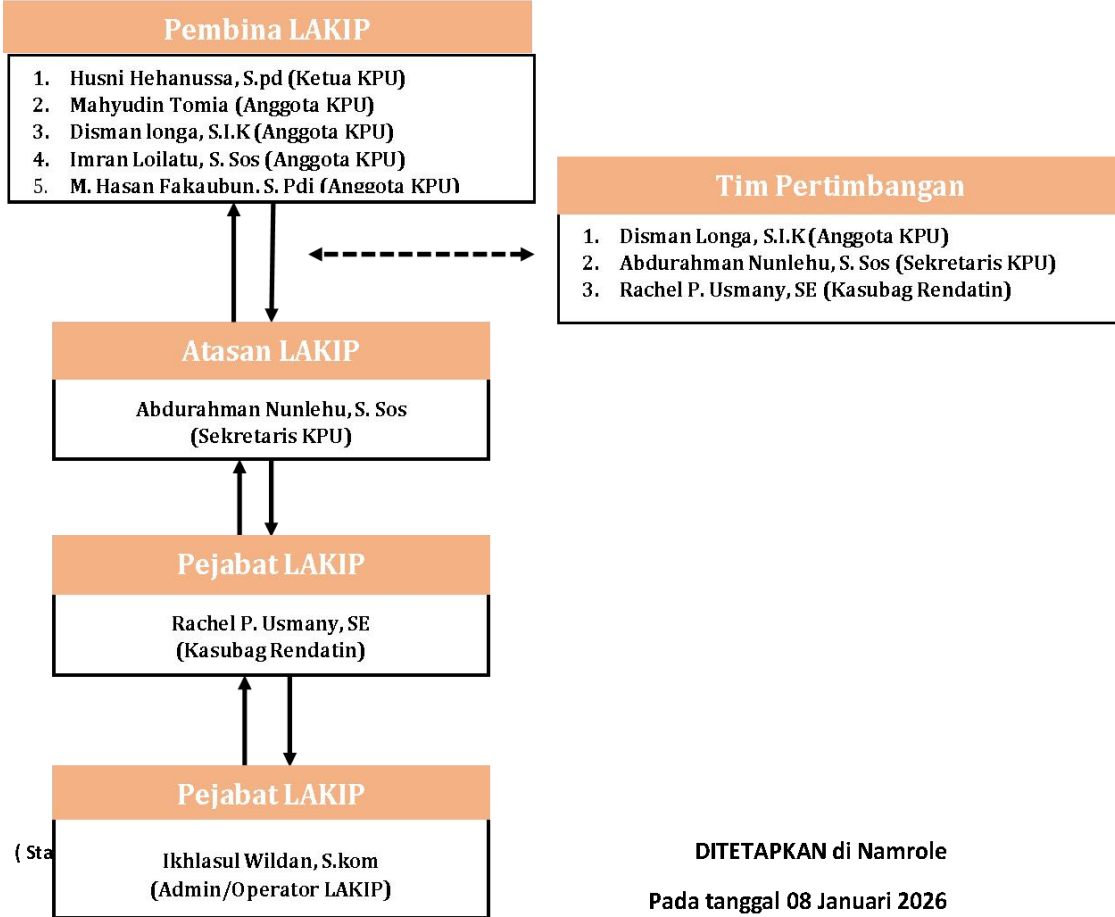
Pembina LAKIP

1. Husni Hehanussa, S.pd (Ketua KPU)
2. Mahyudin Tomia (Anggota KPU)
3. Disman longa, S.I.K (Anggota KPU)
4. Imran Loilatu, S. Sos (Anggota KPU)
5. M. Hasan Fakaubun, S. Pdi (Anggota KPU)

Tim Pertimbangan

1. Disman Longa, S.I.K (Anggota KPU)
2. Abdurahman Nunlehu, S. Sos (Sekretaris KPU)
3. Rachel P. Usmany, SE (Kasubag Rendatin)

Atasan LAKIP

Abdurahman Nunlehu, S. Sos
(Sekretaris KPU)

Pejabat LAKIP

Rachel P. Usmany, SE
(Kasubag Rendatin)

Pejabat LAKIP

( Sta

Ikhlasul Wildan, S.kom
(Admin/Operator LAKIP)

DITETAPKAN di Namrole

Pada tanggal 08 Januari 2026